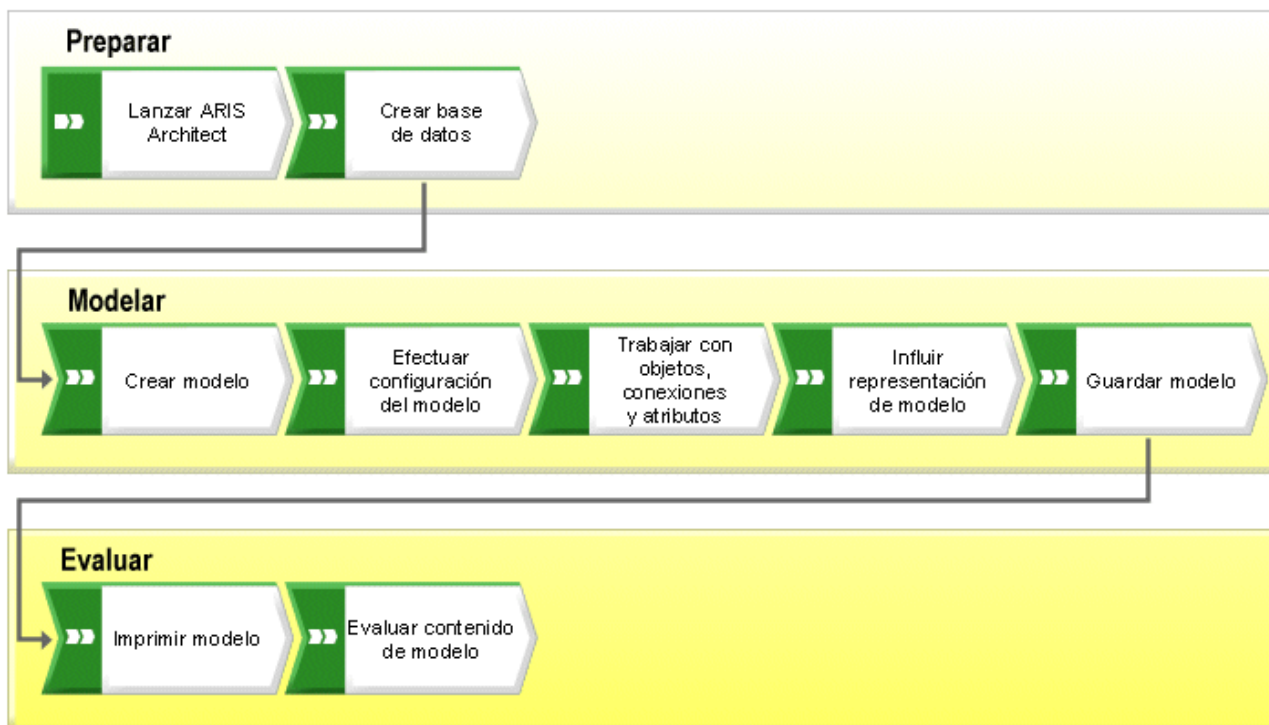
Preparar

Lanzar ARIS Architect

Crear base de datos

Modelar

Crear modelo

Efectuar configuración del modelo

Trabajar con objetos, conexiones y atributos

Influir representación de modelo

Guardar modelo

Evaluar

Imprimir modelo

Evaluar contenido de modelo